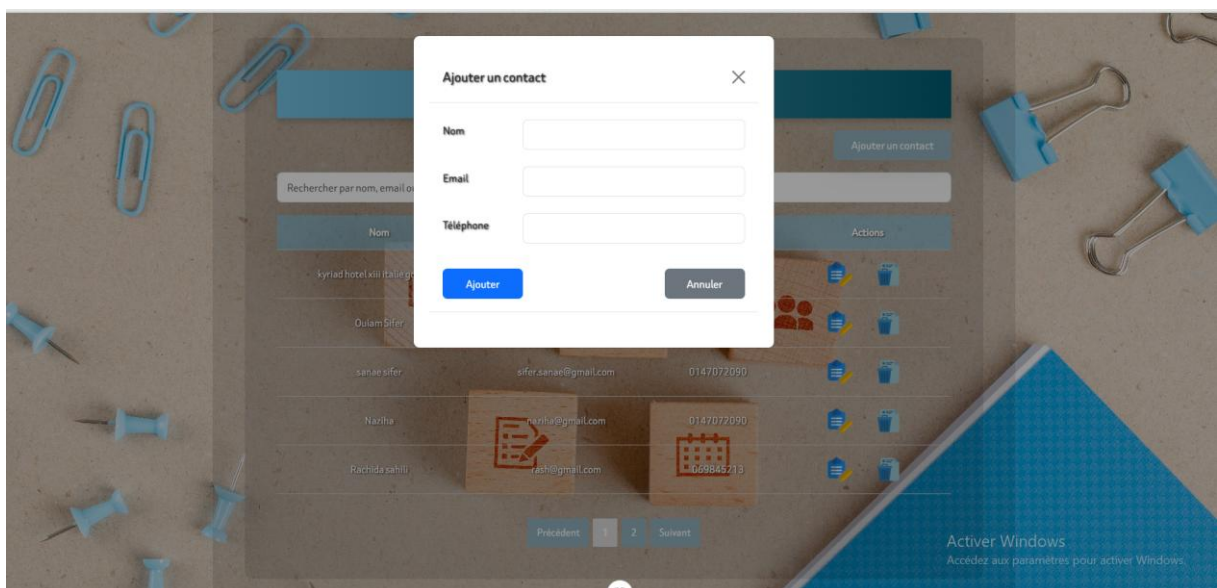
Ajouter un contact

Nom

Email

Téléphone

Ajouter

Annuler

Ajouter un contact

Rechercher par nom, email o

| Nom | | | Actions |
|---|---|---|---|
| kyriad hotel xiii italie g | | | |
| Ouiam Sifer | | | |
| sanae sifer | sifer.sanae@gmail.com | 0147072090 | |
| Naziha | naziha@gmail.com | 0147072090 | |
| Rachida sahili | rash@gmail.com | 069845213 | |

Précédent 1 2 Suivant

Activer Windows
Accédez aux paramètres pour activer Windows.